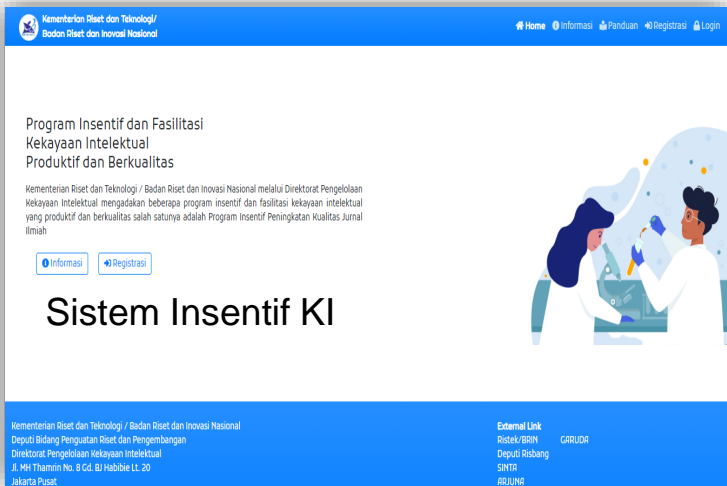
Kementerian Riset dan Teknologi/
Badan Riset dan Inovasi Nasional

Home Informasi Panduan Registrasi Login

Program Insentif dan Fasilitasi
Kekayaan Intelektual
Produktif dan Berkualitas

Kementerian Riset dan Teknologi / Badan Riset dan Inovasi Nasional melalui Direktorat Pengelolaan Kekayaan Intelektual mengadakan beberapa program insentif dan fasilitasi kekayaan intelektual yang produktif dan berkualitas salah satunya adalah Program Insentif Peningkatan Kualitas Jurnal Ilmiah

Informasi Registrasi

Sistem Insentif KI

Kementerian Riset dan Teknologi / Badan Riset dan Inovasi Nasional
Deputi Bidang Penguatan Riset dan Pengembangan
Direktorat Pengelolaan Kekayaan Intelektual
Jl. MH Thamrin No. 8 Gd. BJ Habibie Lt. 20
Jakarta Pusat

External Link
Ristek/BRIN GARUDA
Deputi Risbang
SINTA
ARJUNA